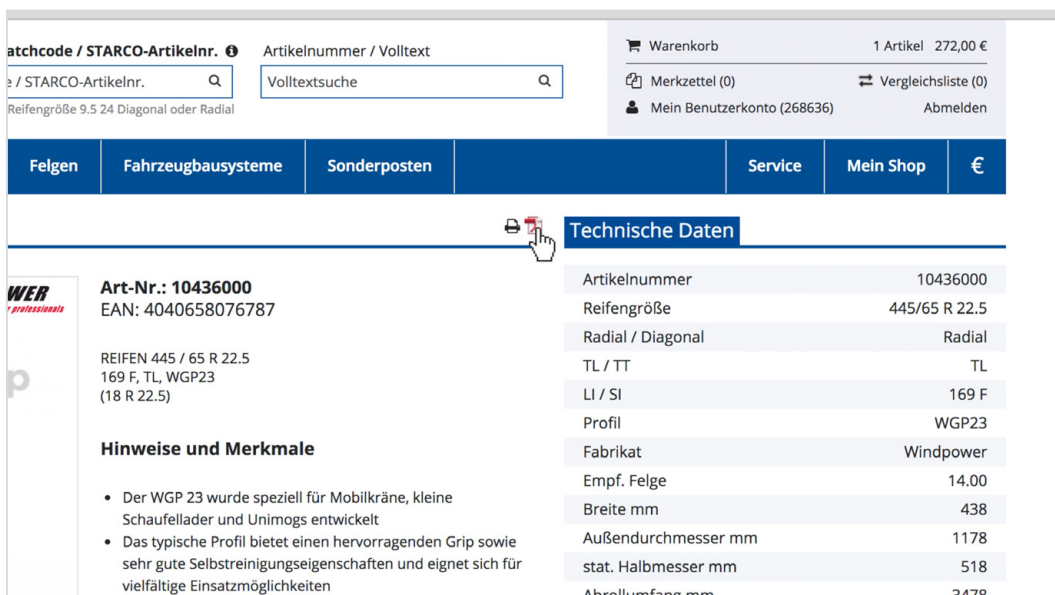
atchcode / STARCO-Artikelnr. ℹ
e / STARCO-Artikelnr.
Reifengröße 9.5 24 Diagonal oder Radial

Artikelnummer / Volltext
Volltextsuche

Warenkorb 1 Artikel 272,00 €
Merkzettel (0) Vergleichsliste (0)
Mein Benutzerkonto (268636) Abmelden

Felgen | Fahrzeugbausysteme | Sonderposten | Service | Mein Shop | €

WER
r professionals

Art-Nr.: 10436000
EAN: 4040658076787

REIFEN 445 / 65 R 22.5
169 F, TL, WGP23
(18 R 22.5)

Hinweise und Merkmale

- Der WGP 23 wurde speziell für Mobilkräne, kleine Schaufellader und Unimogs entwickelt
- Das typische Profil bietet einen hervorragenden Grip sowie sehr gute Selbstreinigungseigenschaften und eignet sich für vielfältige Einsatzmöglichkeiten

Technische Daten

| | |
|---|---|
| Artikelnummer | 10436000 |
| Reifengröße | 445/65 R 22.5 |
| Radial / Diagonal | Radial |
| TL / TT | TL |
| LI / SI | 169 F |
| Profil | WGP23 |
| Fabrikat | Windpower |
| Empf. Felge | 14.00 |
| Breite mm | 438 |
| Außendurchmesser mm | 1178 |
| stat. Halbmesser mm | 518 |
| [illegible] | 3478 |